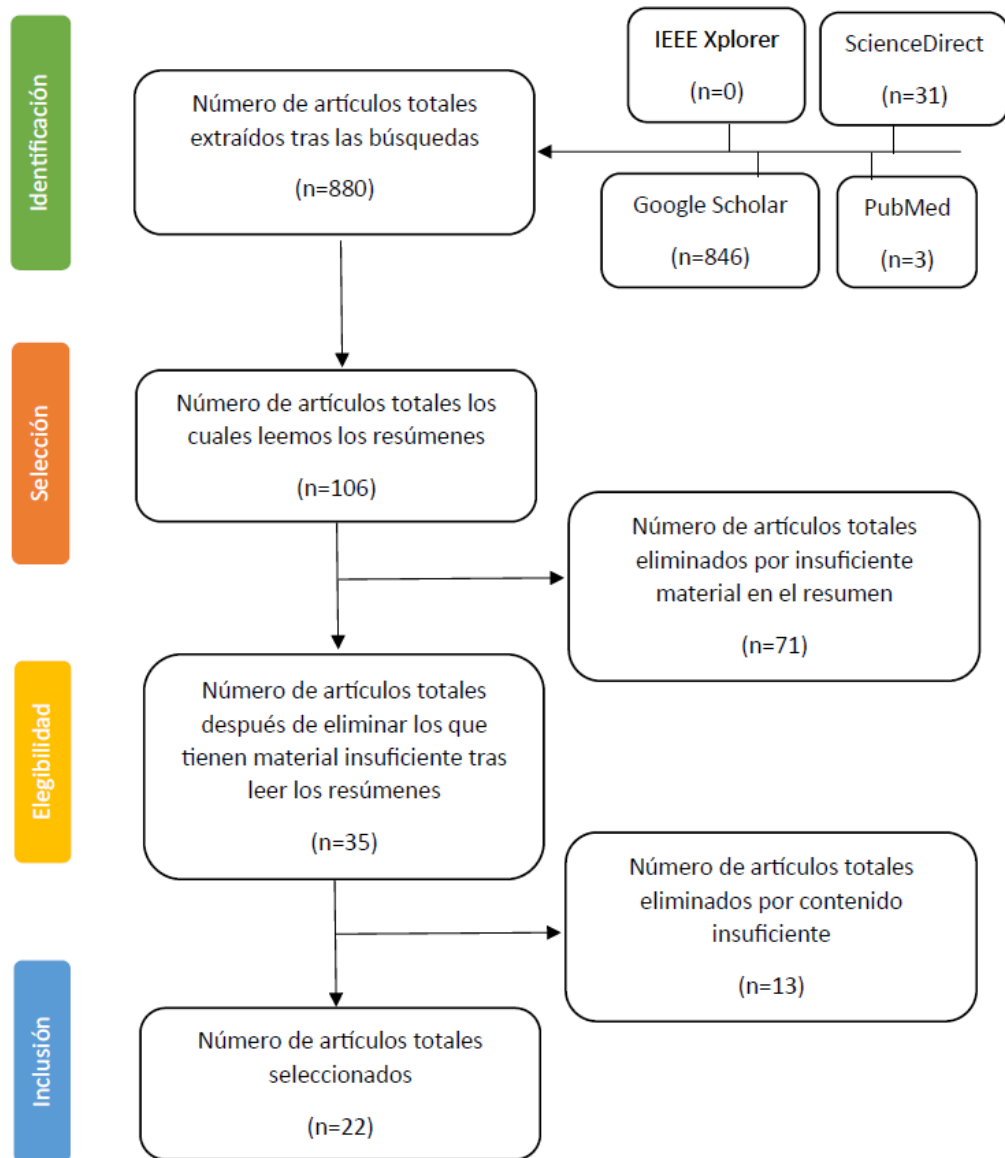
Identificación

IEEE Xplorer
(n=0)

ScienceDirect
(n=31)

Número de artículos totales extraídos tras las búsquedas
(n=880)

Google Scholar
(n=846)

PubMed
(n=3)

Selección

Número de artículos totales los cuales leemos los resúmenes
(n=106)

Número de artículos totales eliminados por insuficiente material en el resumen
(n=71)

Elegibilidad

Número de artículos totales después de eliminar los que tienen material insuficiente tras leer los resúmenes
(n=35)

Número de artículos totales eliminados por contenido insuficiente
(n=13)

Inclusión

Número de artículos totales seleccionados
(n=22)